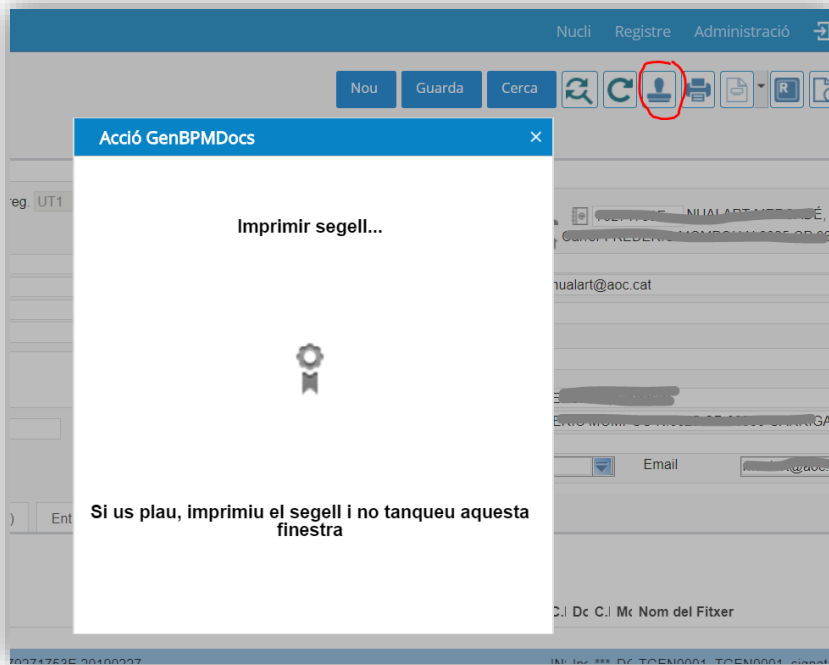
Nucli Registre Administració

Nou Guarda Cerca

reg. UT1

Acció GenBPMDocs ×

Imprimir segell...

Si us plau, imprimiu el segell i no tanqueu aquesta finestra

NUALART MERCADÉ,

nualart@aoc.cat

Email

Ent

C.I Dc C.I Mc Nom del Fitxer